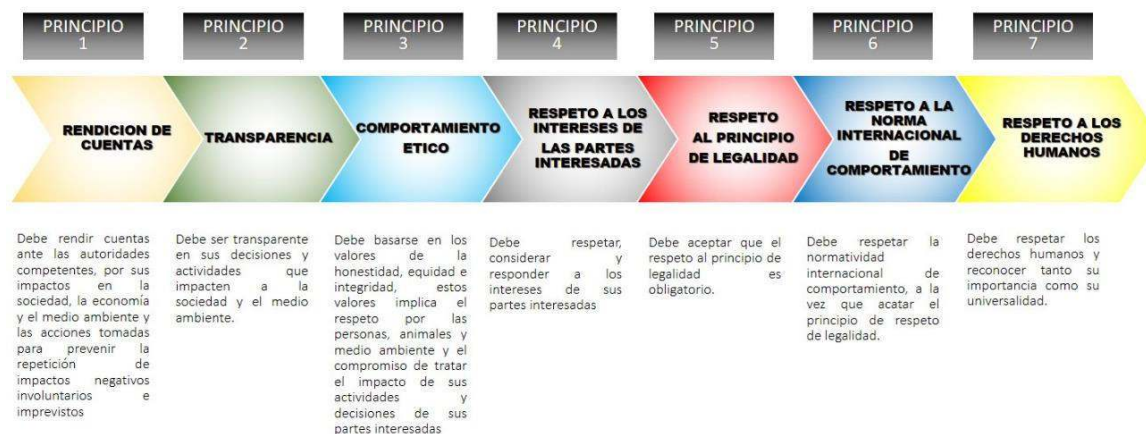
PRINCIPIO 1

RENDICION DE CUENTAS

Debe rendir cuentas ante las autoridades competentes, por sus impactos en la sociedad, la economía y el medio ambiente y las acciones tomadas para prevenir la repetición de impactos negativos involuntarios e imprevistos

PRINCIPIO 2

TRANSPARENCIA

Debe ser transparente en sus decisiones y actividades que impacten a la sociedad y el medio ambiente.

PRINCIPIO 3

COMPORTAMIENTO ETICO

Debe basarse en los valores de la honestidad, equidad e integridad, estos valores implica el respeto por las personas, animales y medio ambiente y el compromiso de tratar el impacto de sus actividades y decisiones de sus partes interesadas

PRINCIPIO 4

RESPETO A LOS INTERESES DE LAS PARTES INTERESADAS

Debe respetar, considerar y responder a los intereses de sus partes interesadas

PRINCIPIO 5

RESPETO AL PRINCIPIO DE LEGALIDAD

Debe aceptar que el respeto al principio de legalidad es obligatorio.

PRINCIPIO 6

RESPETO A LA NORMA INTERNACIONAL DE COMPORTAMIENTO

Debe respetar la normatividad internacional de comportamiento, a la vez que acatar el principio de respeto de legalidad.

PRINCIPIO 7

RESPETO A LOS DERECHOS HUMANOS

Debe respetar los derechos humanos y reconocer tanto su importancia como su universalidad.